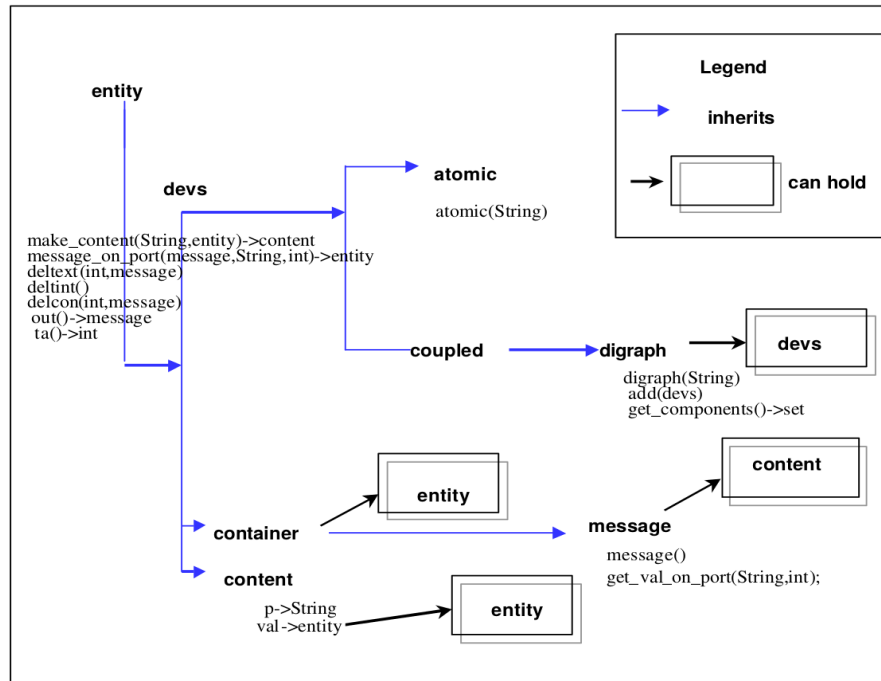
entity

devs

make_content(String,entity)->content
message_on_port(message,String,int)->entity
deltext(int,message)
deltint()
delcon(int,message)
out()->message
ta()->int

atomic

atomic(String)

coupled

digraph

devs

digraph(String)
add(devs)
get_components()->set

Legend

inherits

can hold

entity

container

content

message

message()
get_val_on_port(String,int);

content

p->String
val->entity

entity